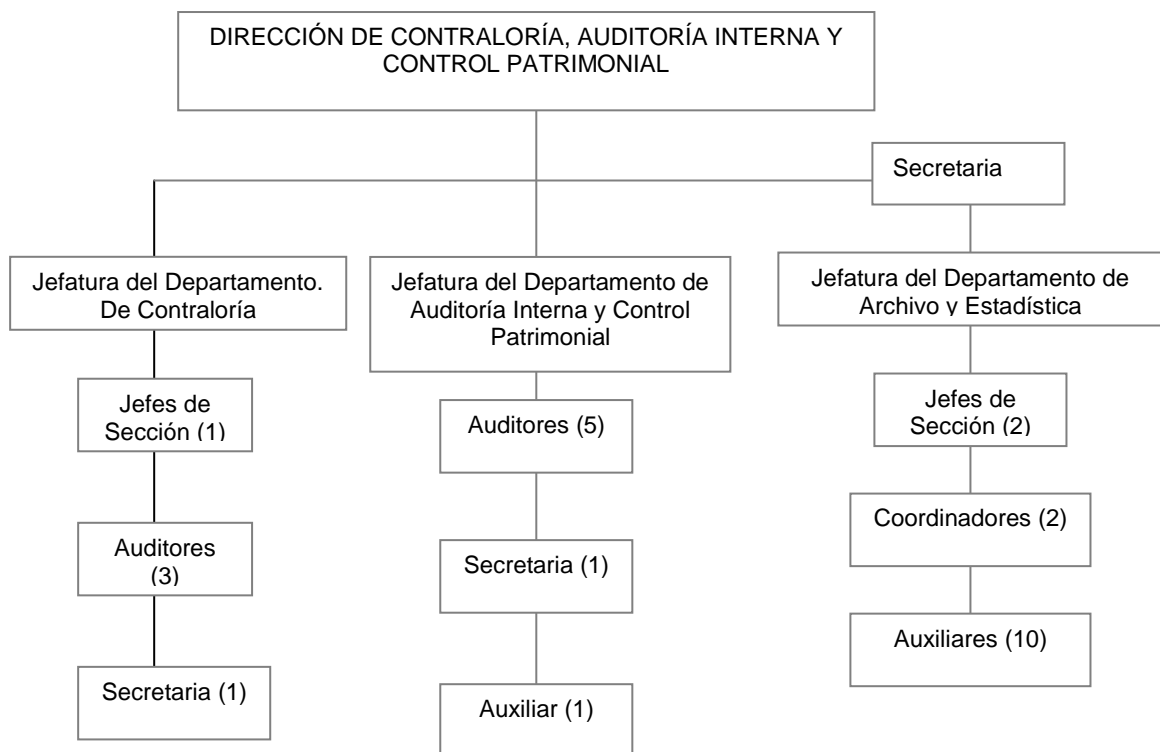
DIRECCIÓN DE CONTRALORÍA, AUDITORÍA INTERNA Y CONTROL PATRIMONIAL

Secretaria

Jefatura del Departamento. De Contraloría

Jefes de Sección (1)

Auditores (3)

Secretaria (1)

Jefatura del Departamento de Auditoría Interna y Control Patrimonial

Auditores (5)

Secretaria (1)

Auxiliar (1)

Jefatura del Departamento de Archivo y Estadística

Jefes de Sección (2)

Coordinadores (2)

Auxiliares (10)